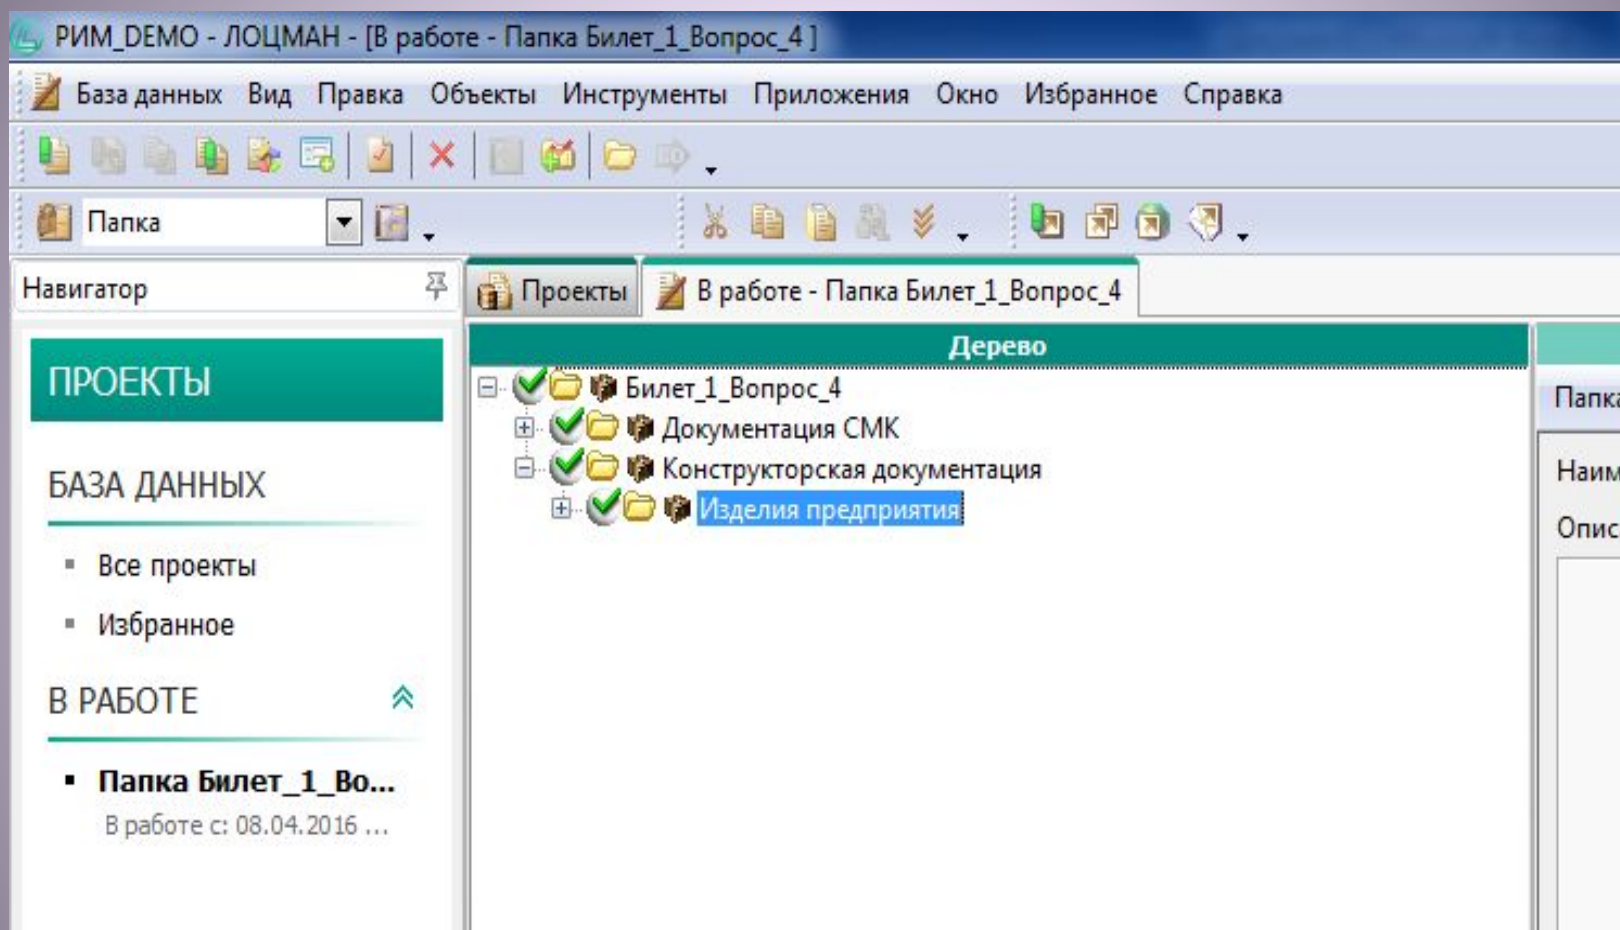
РИМ_DEMO - ЛОЦМАН - [В работе - Папка Билет_1_Вопрос_4 ]

База данных Вид Правка Объекты Инструменты Приложения Окно Избранное Справка

Папка

Навигатор

Проекты

В работе - Папка Билет_1_Вопрос_4

ПРОЕКТЫ

БАЗА ДАННЫХ

Все проекты

Избранное

В РАБОТЕ

Папка Билет_1_Во...

В работе с: 08.04.2016 ...

Дерево

Билет_1_Вопрос_4

Документация СМК

Конструкторская документация

Изделия предприятия

Папка

Наим

Опис